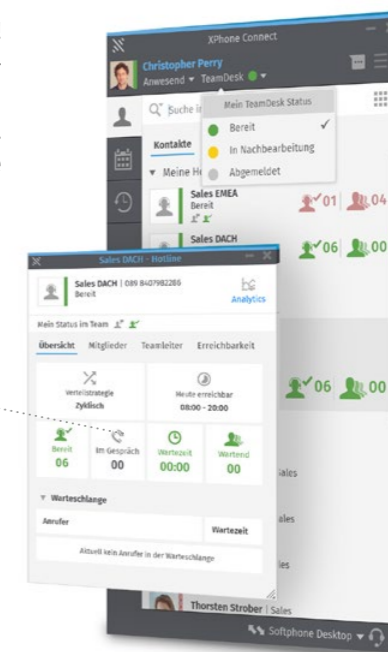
XPhone Connect

Christopher Perry
Anwesend ▾ TeamDesk ▾

Buche in

Mein TeamDesk Status
Bereit ✓
In Nachbearbeitung
Abgemeldet

Kontakte

▾ Meine H

Sales EMEA
Bereit
01 04

Sales DACH
06 00

06 00

Sales DACH - Hotline
Sales DACH | 089 840982286
Bereit
Analytics

Mein Status im Team

Übersicht Mitglieder Teamleiter Erreichbarkeit

Verteilstrategie
Zyklisch

Heute erreichbar
08:00 - 20:00

Bereit
06

Im Gespräch
00

Wartezeit
00:00

Wartend
00

▾ Warteschlange

| Anrufer | Wartezeit |
|---|---|

Aktuell kein Anrufer in der Warteschlange

ales
ales
ales
ies

Thorsten Strober | Sales

Softphone Desktop ▾